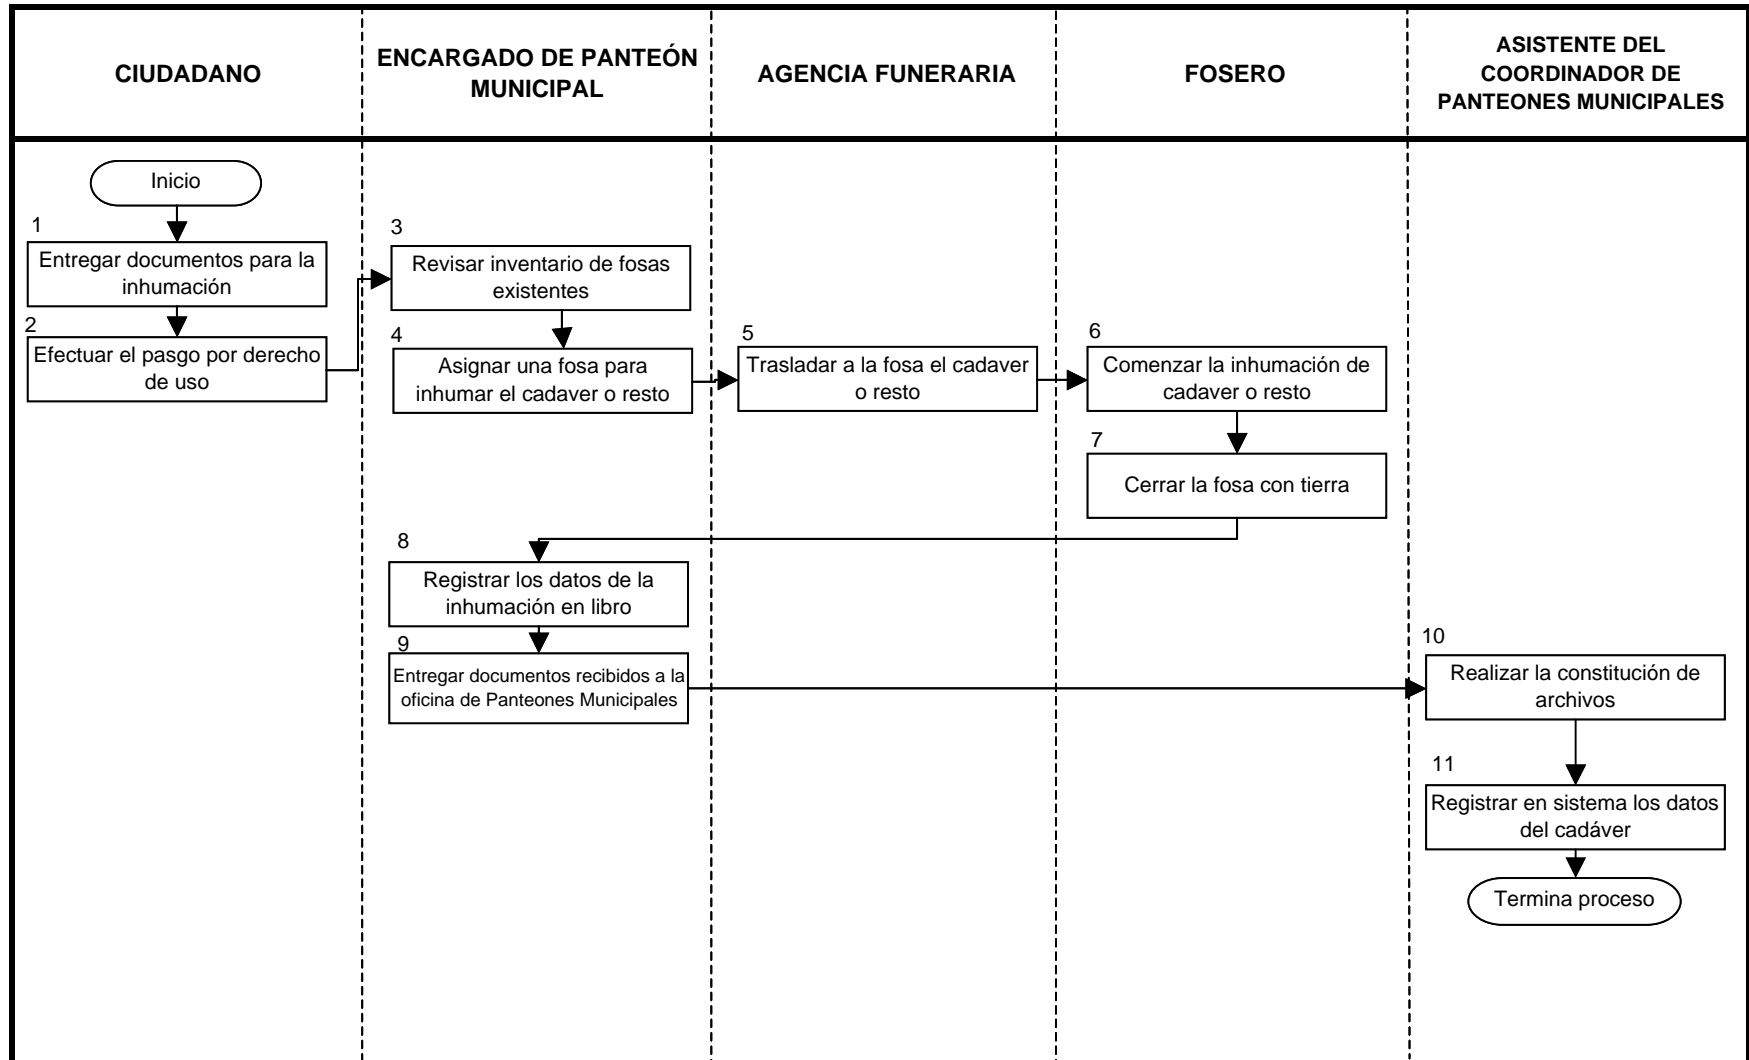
CIUDADANO

ENCARGADO DE PANTEÓN MUNICIPAL

AGENCIA FUNERARIA

FOSERO

ASISTENTE DEL COORDINADOR DE PANTEONES MUNICIPALES

Inicio

1
Entregar documentos para la inhumación

2
Efectuar el pasgo por derecho de uso

3
Revisar inventario de fosas existentes

4
Asignar una fosa para inhumar el cadaver o resto

5
Trasladar a la fosa el cadaver o resto

6
Comenzar la inhumación de cadaver o resto

7
Cerrar la fosa con tierra

8
Registrar los datos de la inhumación en libro

9
Entregar documentos recibidos a la oficina de Panteones Municipales

10
Realizar la constitución de archivos

11
Registrar en sistema los datos del cadáver

Termina proceso